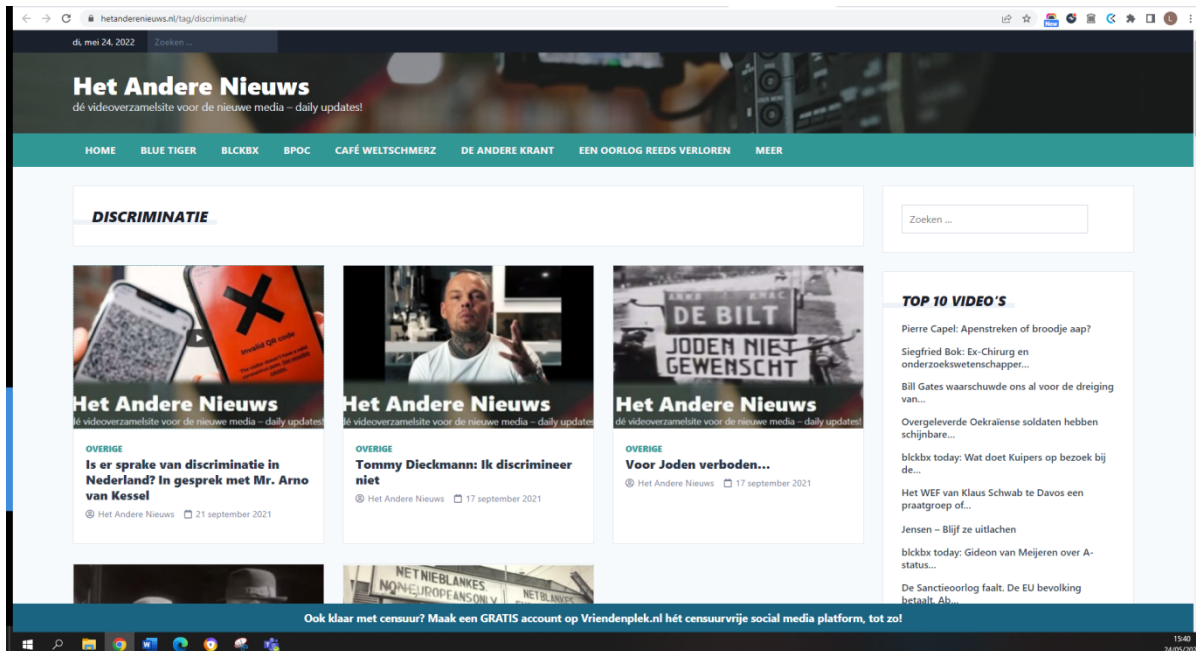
hetanderenieuws.nl/tag/discriminatie/

di, mei 24, 2022 Zoeken ...

Het Andere Nieuws
dé videoverzamelsite voor de nieuwe media – daily updates!

HOME BLUE TIGER BLCKBX BPOC CAFÉ WELTSCHMERZ DE ANDERE KRANT EEN OORLOG REEDS VERLOREN MEER

DISCRIMINATIE

Zoeken ...

Invalid QR code

Het Andere Nieuws
dé videoverzamelsite voor de nieuwe media – daily updates!

OVERIGE
Is er sprake van discriminatie in Nederland? In gesprek met Mr. Arno van Kessel
Het Andere Nieuws 21 september 2021

Het Andere Nieuws
dé videoverzamelsite voor de nieuwe media – daily updates!

OVERIGE
Tommy Dieckmann: Ik discrimineer niet
Het Andere Nieuws 17 september 2021

DE BILT
JODEN NIET GEWENSCHT

Het Andere Nieuws
dé videoverzamelsite voor de nieuwe media – daily updates!

OVERIGE
Voor Joden verboden…
Het Andere Nieuws 17 september 2021

NETNIEBLANKES
NONEUROPEANSONLY

TOP 10 VIDEO'S
Pierre Capel: Apenstreken of broodje aap?
Siegfried Bok: Ex-Chirurg en onderzoekswetenschapper…
Bill Gates waarschuwde ons al voor de dreiging van…
Overgeleverde Oekraïense soldaten hebben schijnbare…
blckbx today: Wat doet Kuipers op bezoek bij de…
Het WEF van Klaus Schwab te Davos een praatgroep of…
Jensen – Blijf ze uitlachen
blckbx today: Gideon van Meijeren over A-status…
De Sanctieoorlog faalt. De EU bevolking betaalt. Ab…

Ook klaar met censuur? Maak een GRATIS account op Vriendenplek.nl hét censuurvrije social media platform, tot zo!

15:40
24/05/20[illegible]